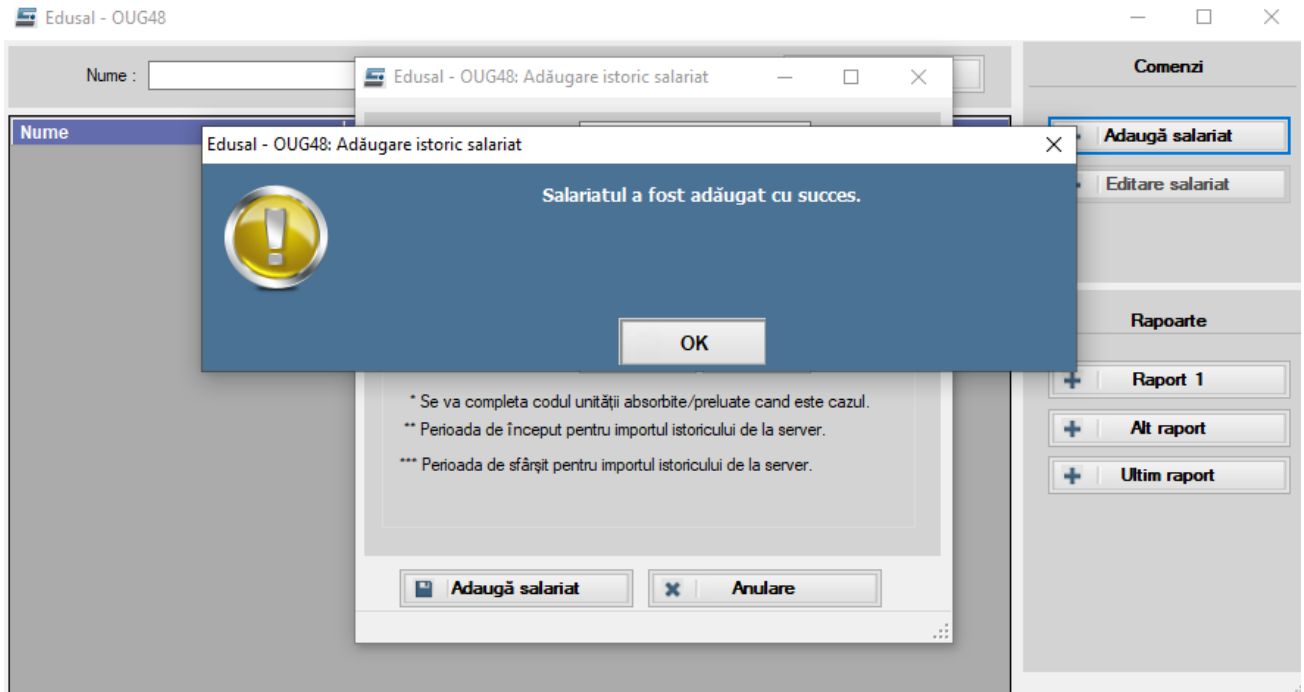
Edusal - OUG48

Nume :

Nume

Edusal - OUG48: Adăugare istoric salariat

Edusal - OUG48: Adăugare istoric salariat

Salariatul a fost adăugat cu succes.

OK

* Se va completa codul unității absorbite/preluate cand este cazul.
** Perioada de început pentru importul istoricului de la server.
*** Perioada de sfârșit pentru importul istoricului de la server.

Adaugă salariat

Anulare

Comenzi

Adaugă salariat

Editare salariat

Rapoarte

Raport 1

Alt raport

Ultim raport